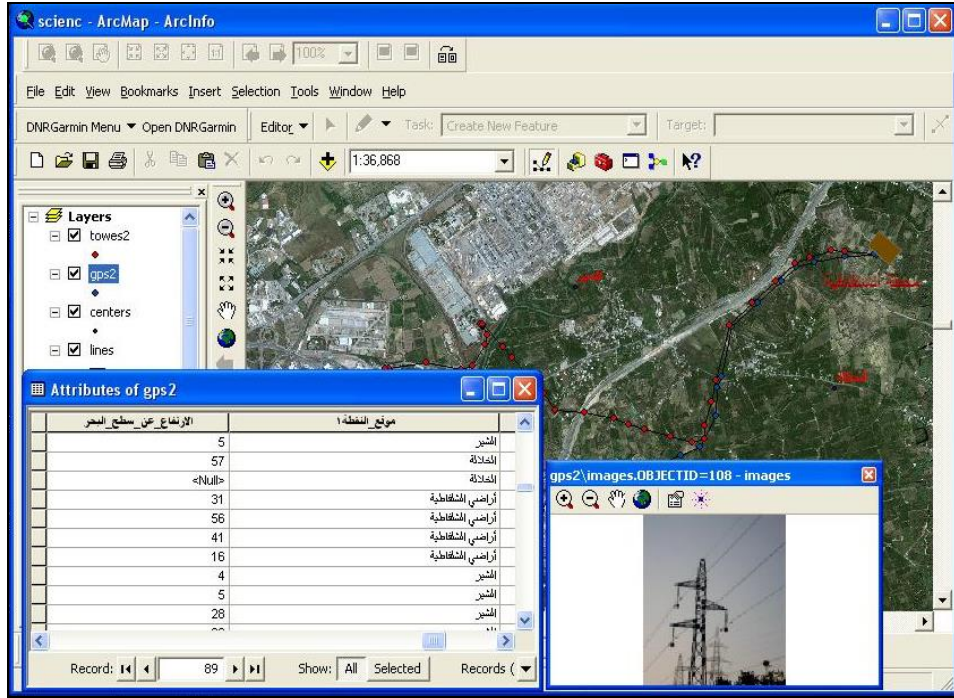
scienc - ArcMap - ArcInfo

100%

File Edit View Bookmarks Insert Selection Tools Window Help

DNRGarmin Menu ▼ Open DNRGarmin | Editor ▼ | Task: Create New Feature | Target:

1:36,868

Layers
towes2
gps2
centers
lines

Attributes of gps2

| | الارتفاع_عن_سطح_البحر | موقع_النقطة |
|---|---|---|
| | 5 | الشير |
| | 57 | الخلالة |
| | <Null> | الخلالة |
| | 31 | أراضي الشفاطية |
| | 56 | أراضي الشفاطية |
| | 41 | أراضي الشفاطية |
| | 16 | أراضي الشفاطية |
| | 4 | الشير |
| | 5 | الشير |
| | 28 | الشير |

Record: 89 Show: All Selected Records (

gps2\images.OBJECTID=108 - images